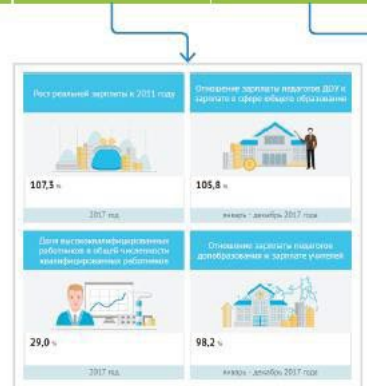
Рост реальной зарплаты в 2011 году

107,3 %

2017 год

Отношение зарплаты педагогов ДОУ к зарплате в сфере общего образования

105,8 %

январь - декабрь 2017 года

Доля высококвалифицированных работников в общей численности квалифицированных работников

29,0 %

2017 год

Отношение зарплаты педагогов дообразования к зарплате учителей

98,2 %

январь - декабрь 2017 года